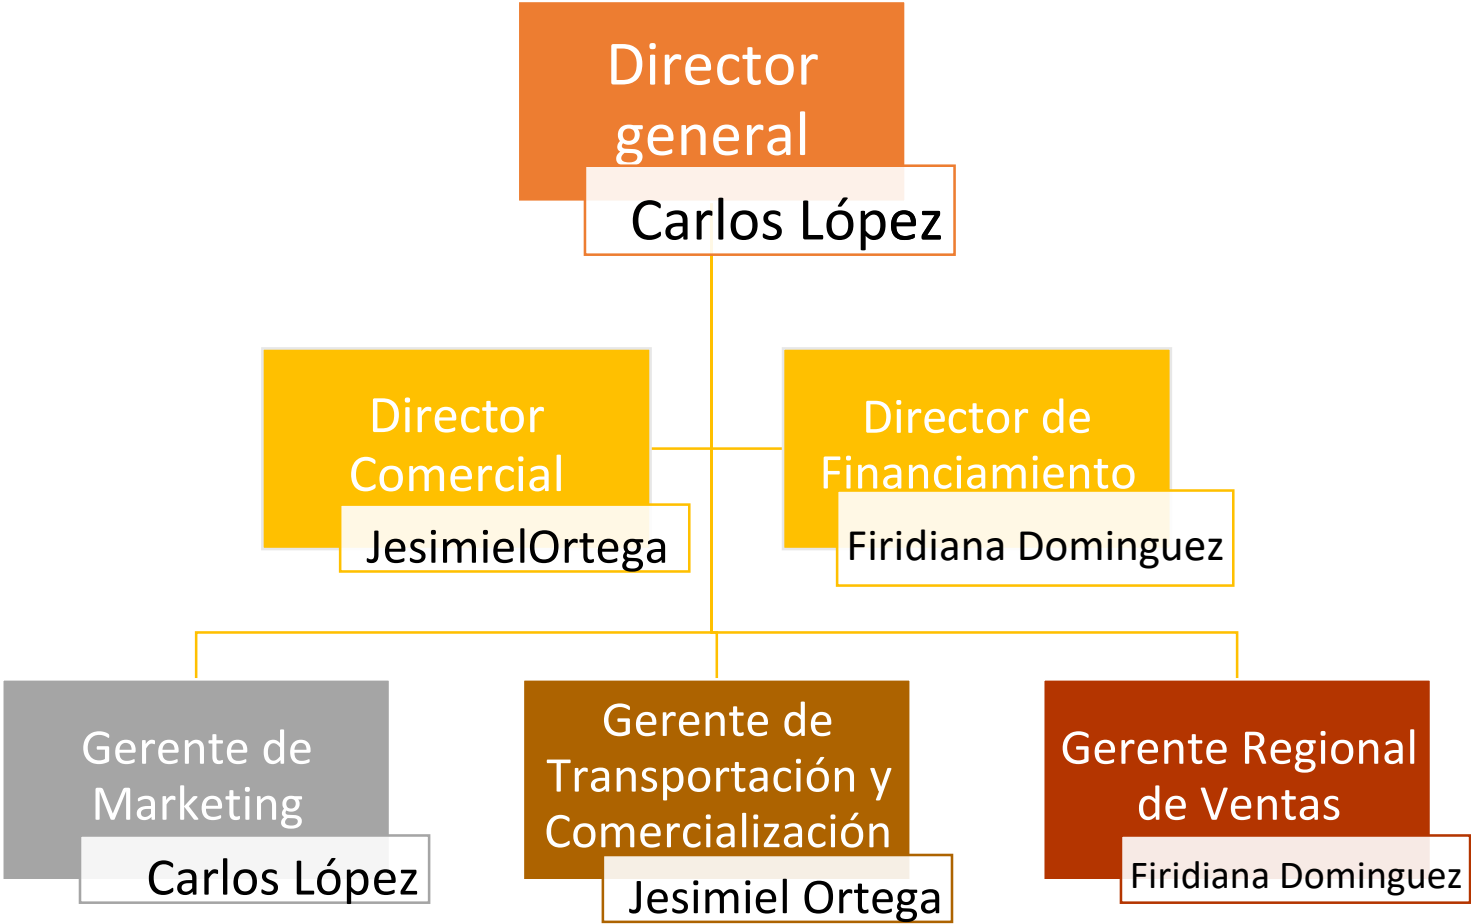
Director general
Carlos López

Director Comercial
JesimielOrtega

Director de Financiamiento
Firidiana Dominguez

Gerente de Marketing
Carlos López

Gerente de Transportación y Comercialización
Jesimiel Ortega

Gerente Regional de Ventas
Firidiana Dominguez